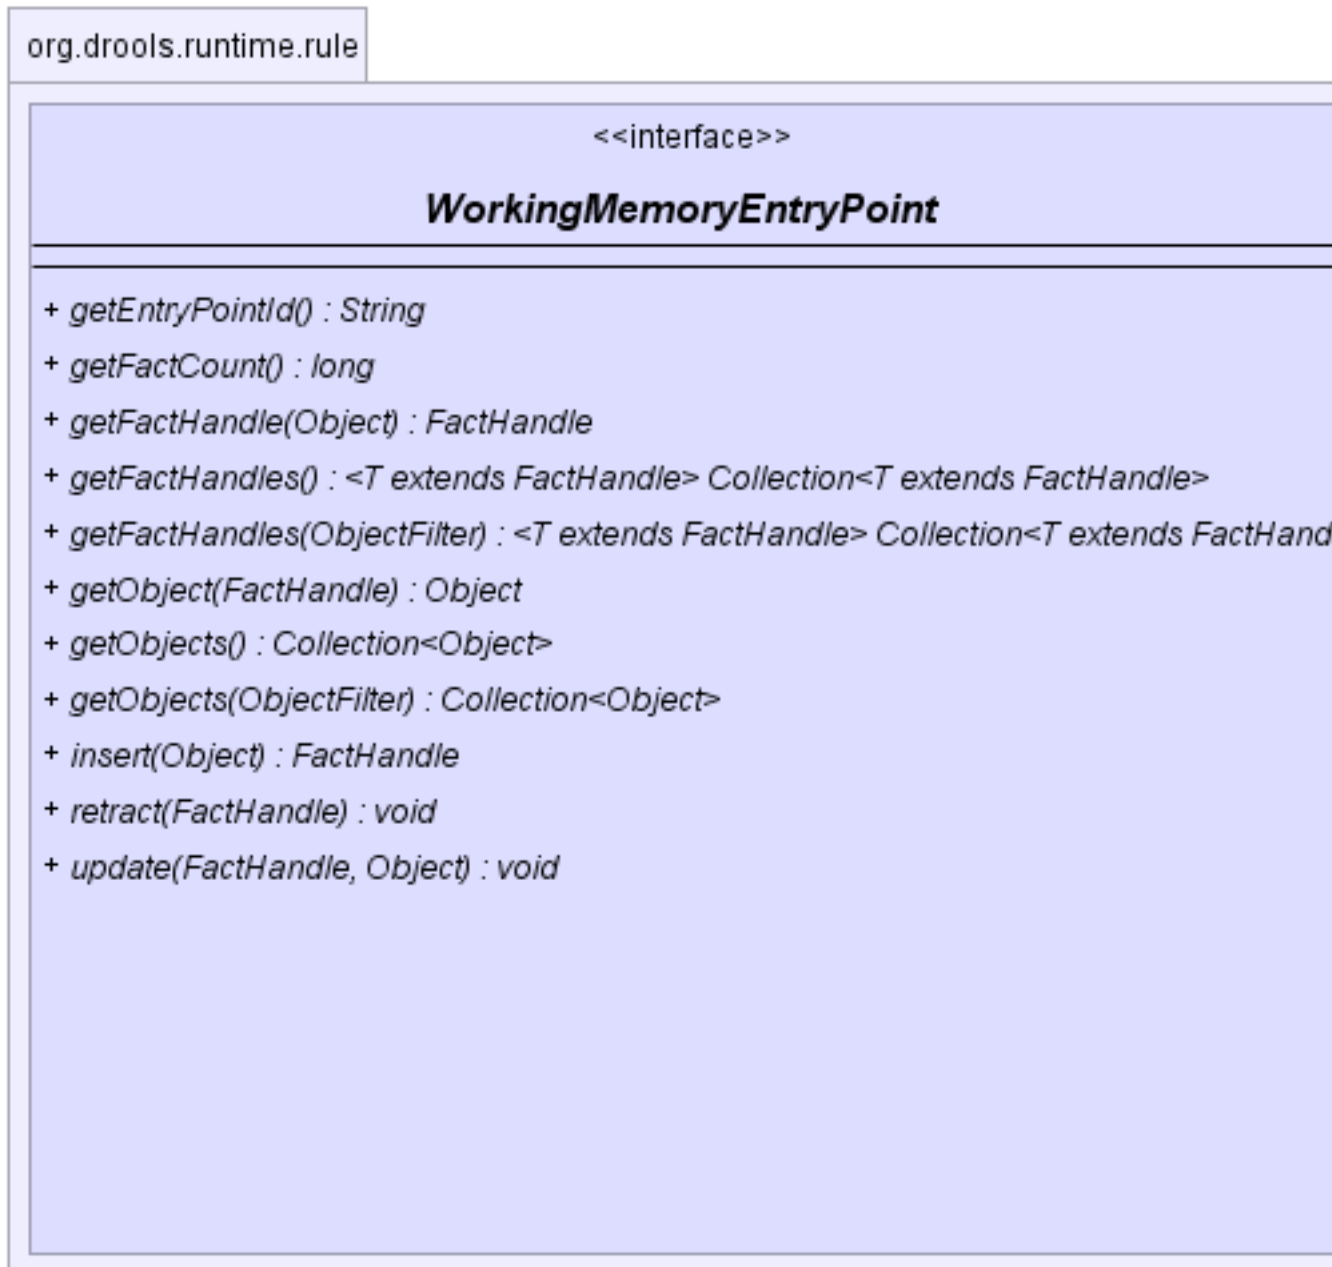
org.drools.runtime.rule

<<interface>>

WorkingMemoryEntryPoint

+ getEntryPointId() : String

+ getFactCount() : long

+ getFactHandle(Object) : FactHandle

+ getFactHandles() : <T extends FactHandle> Collection<T extends FactHandle>

+ getFactHandles(ObjectFilter) : <T extends FactHandle> Collection<T extends FactHand

+ getObject(FactHandle) : Object

+ getObjects() : Collection<Object>

+ getObjects(ObjectFilter) : Collection<Object>

+ insert(Object) : FactHandle

+ retract(FactHandle) : void

+ update(FactHandle, Object) : void